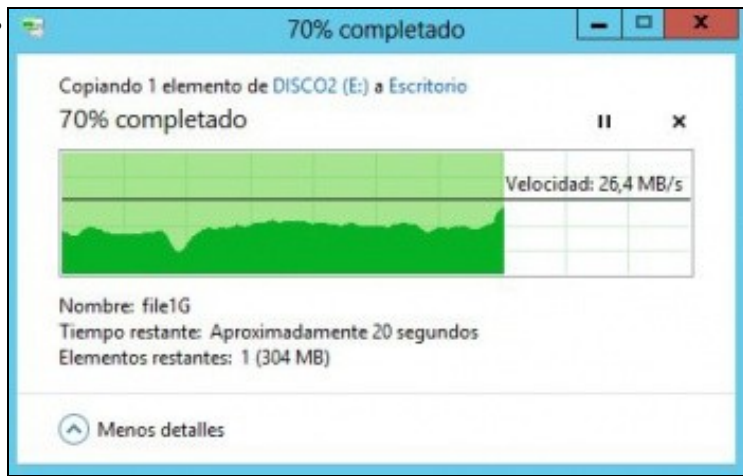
70% completado

Copiando 1 elemento de DISCO2 (E:) a Escritorio
70% completado

Velocidad: 26,4 MB/s

Nombre: file1G
Tiempo restante: Aproximadamente 20 segundos
Elementos restantes: 1 (304 MB)

Menos detalles